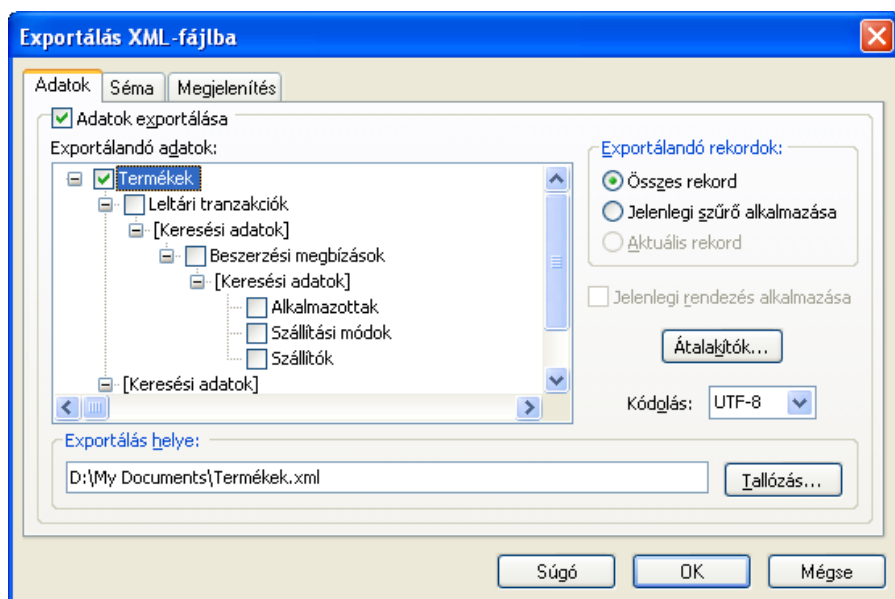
Exportálás XML-fájlba

Adatok | Séma | Megjelenítés

Adatok exportálása

Exportálandó adatok:

Termékek
Leltári tranzakciók
[Keresési adatok]
Beszerzési megbízások
[Keresési adatok]
Alkalmazottak
Szállítási módok
Szállítók
[Keresési adatok]

Exportálandó rekordok:
Összes rekord
Jelenlegi szűrő alkalmazása
Aktuális rekord

Jelenlegi rendezés alkalmazása

Átalakítók...

Kódolás: UTF-8

Exportálás helye:
D:\My Documents\Termékek.xml
Tallózás...

Súgó
OK
Mégse